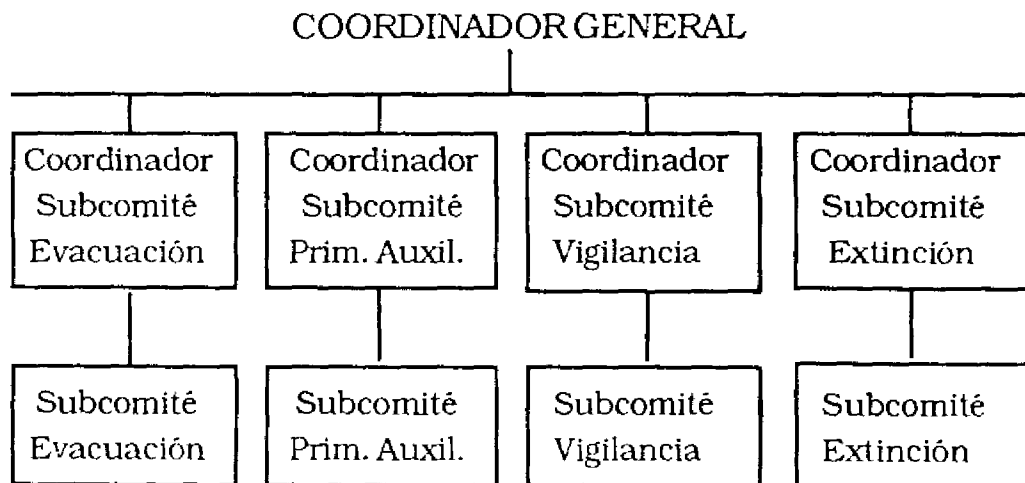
COORDINADOR GENERAL

Coordinador Subcomité Evacuación

Coordinador Subcomité Prim. Auxil.

Coordinador Subcomité Vigilancia

Coordinador Subcomité Extinción

Subcomité Evacuación

Subcomité Prim. Auxil.

Subcomité Vigilancia

Subcomité Extinción